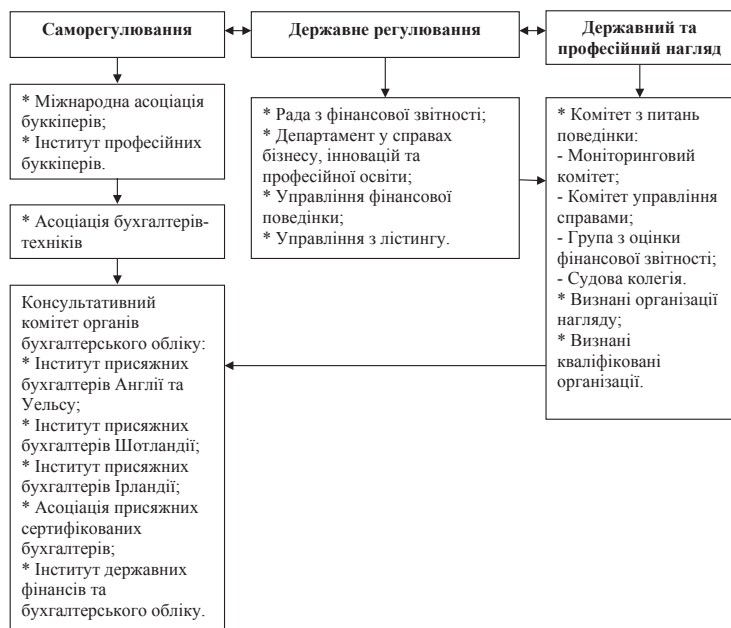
Саморегулювання

Державне регулювання

Державний та професійний нагляд

* Міжнародна асоціація буккіперів;
* Інститут професійних буккіперів.

* Асоціація бухгалтерів-техніків

Консультативний комітет органів бухгалтерського обліку:
* Інститут присяжних бухгалтерів Англії та Уельсу;
* Інститут присяжних бухгалтерів Шотландії;
* Інститут присяжних бухгалтерів Ірландії;
* Асоціація присяжних сертифікованих бухгалтерів;
* Інститут державних фінансів та бухгалтерського обліку.

* Рада з фінансової звітності;
* Департамент у справах бізнесу, інновацій та професійної освіти;
* Управління фінансової поведінки;
* Управління з лістингу.

* Комітет з питань поведінки:
- Моніторинговий комітет;
- Комітет управління справами;
- Група з оцінки фінансової звітності;
- Судова колегія.
* Визнані організації нагляду;
* Визнані кваліфіковані організації.